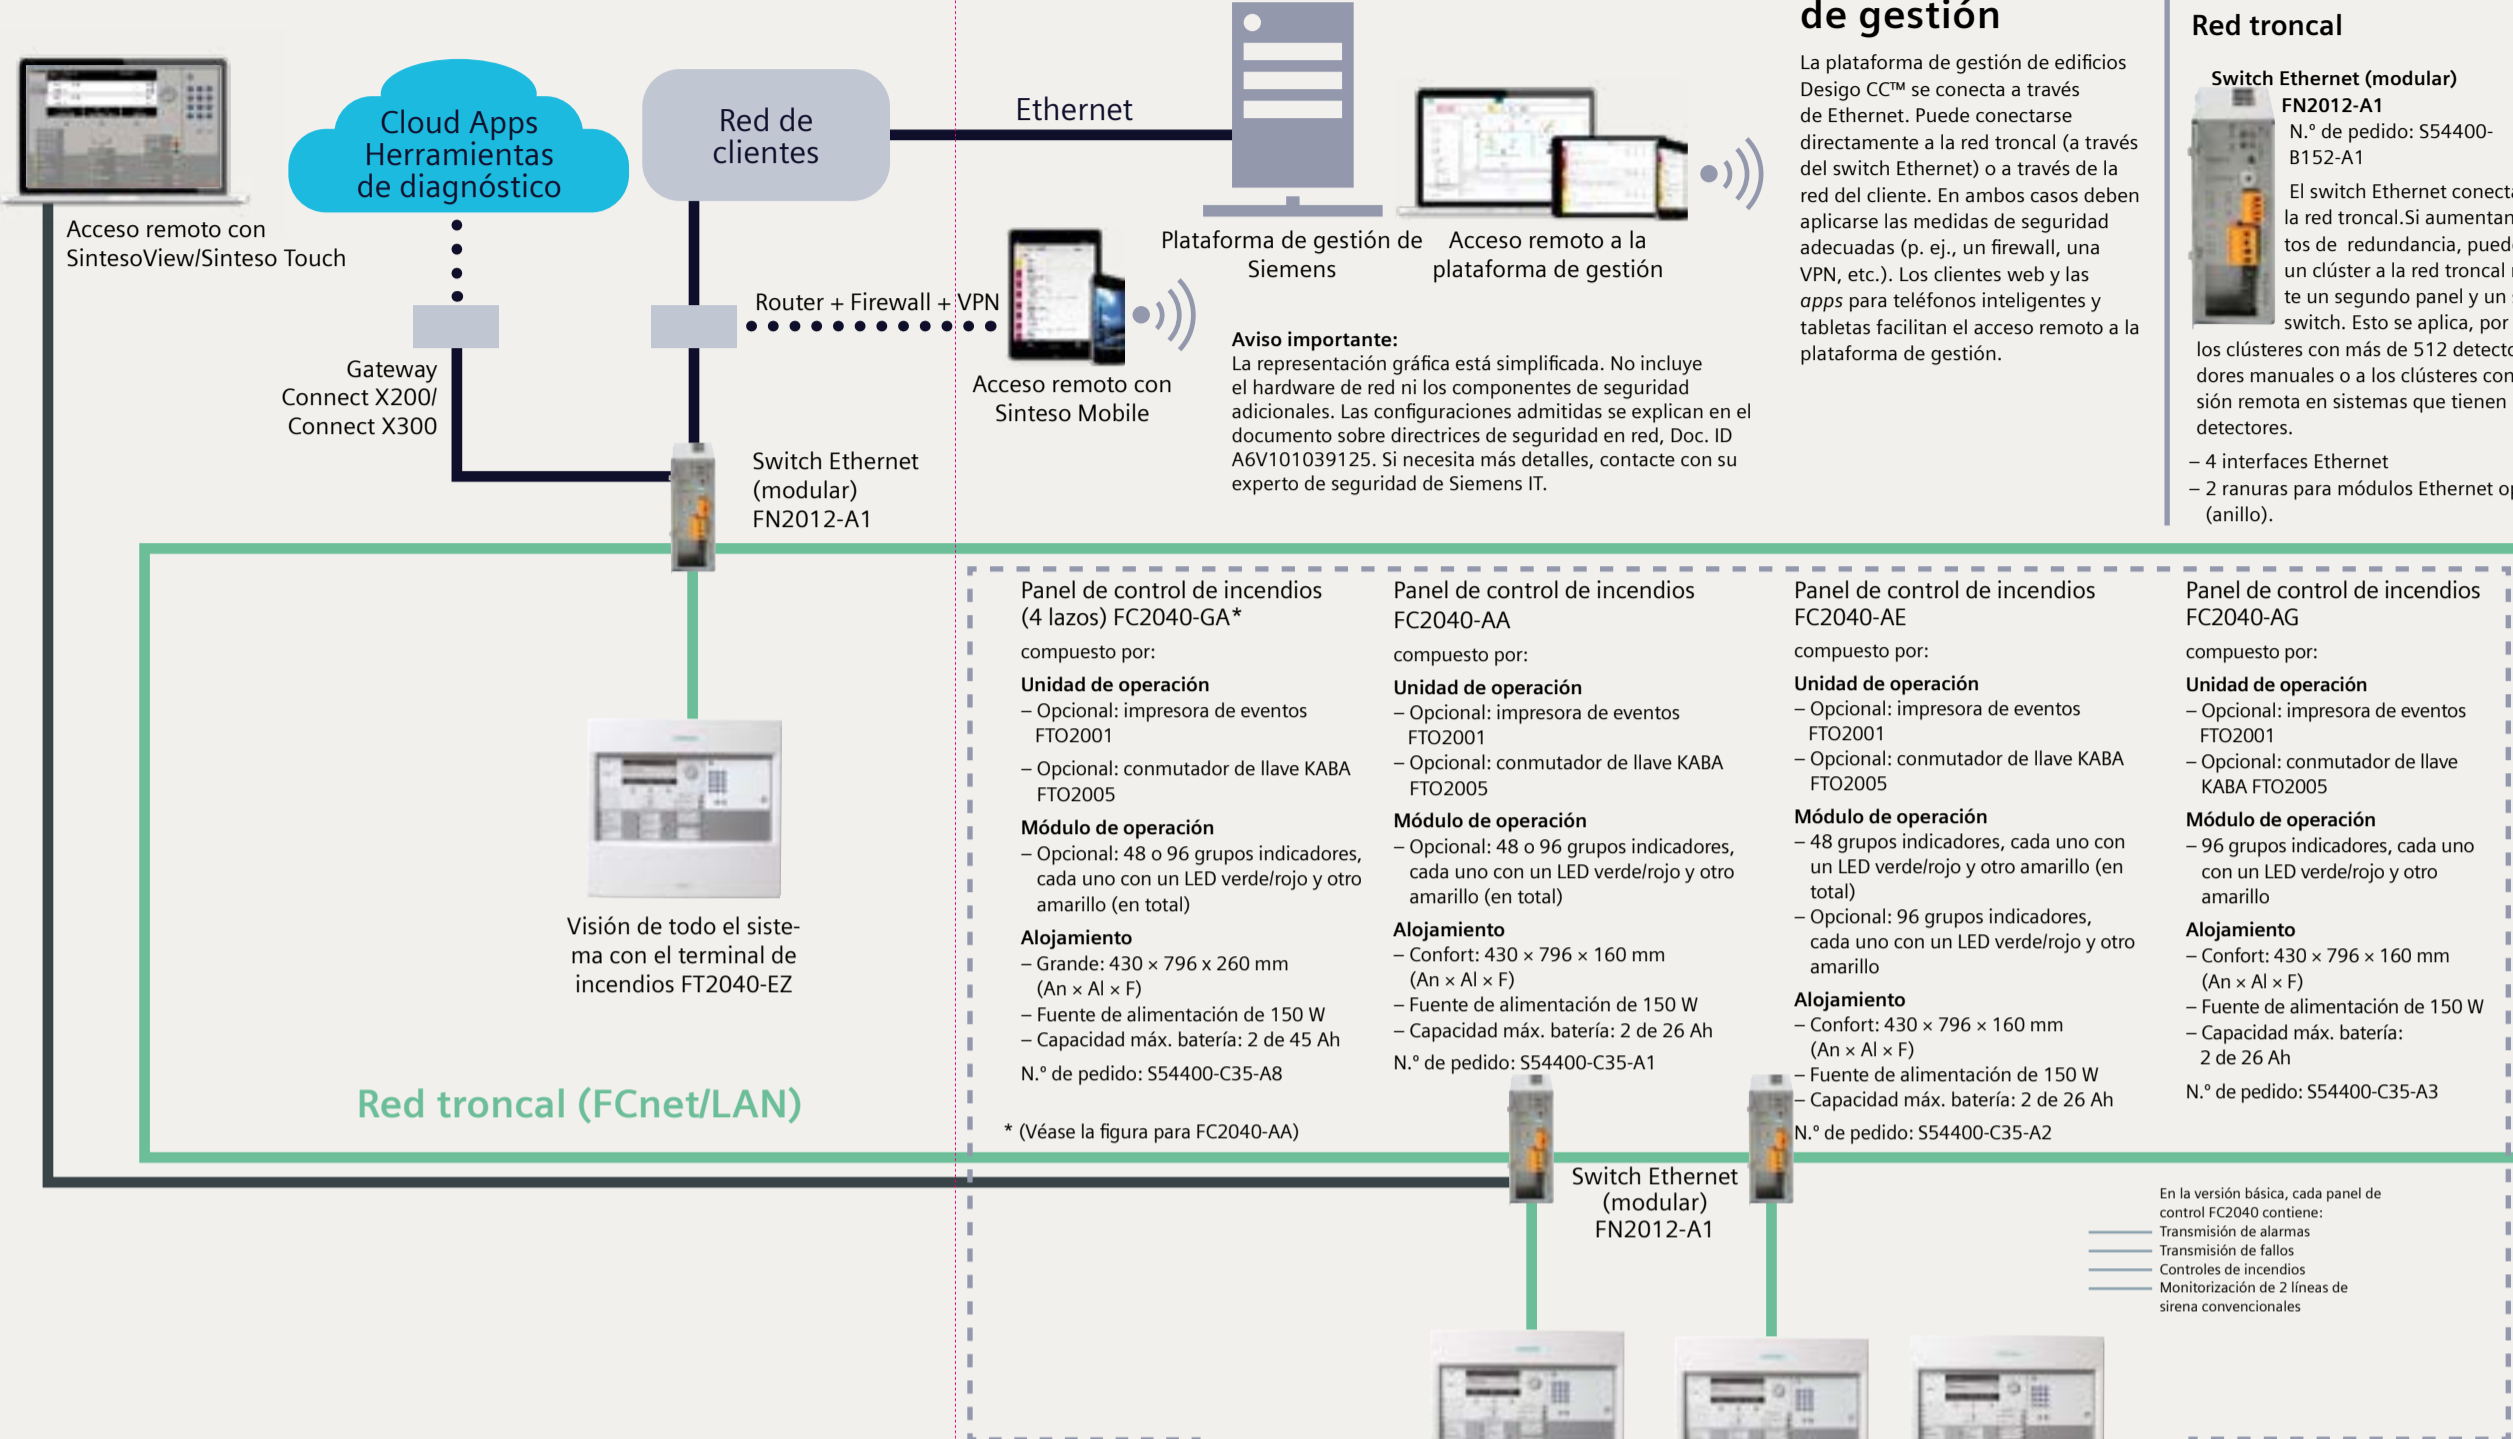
Acceso remoto con SintesoView/Sinteso Touch

Cloud Apps Herramientas de diagnóstico

Red de clientes

Ethernet

Gateway Connect X200/ Connect X300

Router + Firewall + VPN

Acceso remoto con Sinteso Mobile

Plataforma de gestión de Siemens

Acceso remoto a la plataforma de gestión

Switch Ethernet (modular) FN2012-A1

de gestión

La plataforma de gestión de edificios Desigo CC™ se conecta a través de Ethernet. Puede conectarse directamente a la red troncal (a través del switch Ethernet) o a través de la red del cliente. En ambos casos deben aplicarse las medidas de seguridad adecuadas (p. ej., un firewall, una VPN, etc.). Los clientes web y las *apps* para teléfonos inteligentes y tabletas facilitan el acceso remoto a la plataforma de gestión.

**Aviso importante:**
La representación gráfica está simplificada. No incluye el hardware de red ni los componentes de seguridad adicionales. Las configuraciones admitidas se explican en el documento sobre directrices de seguridad en red, Doc. ID A6V101039125. Si necesita más detalles, contacte con su experto de seguridad de Siemens IT.

Red troncal

**Switch Ethernet (modular) FN2012-A1**
N.° de pedido: S54400-B152-A1

El switch Ethernet conect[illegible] la red troncal.Si aumentan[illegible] tos de redundancia, pued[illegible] un clúster a la red troncal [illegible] te un segundo panel y un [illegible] switch. Esto se aplica, por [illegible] los clústeres con más de 512 detect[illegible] dores manuales o a los clústeres con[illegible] sión remota en sistemas que tienen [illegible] detectores.

– 4 interfaces Ethernet
– 2 ranuras para módulos Ethernet o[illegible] (anillo).

Visión de todo el sistema con el terminal de incendios FT2040-EZ

Red troncal (FCnet/LAN)

Panel de control de incendios (4 lazos) FC2040-GA*
compuesto por:
**Unidad de operación**
– Opcional: impresora de eventos FTO2001
– Opcional: conmutador de llave KABA FTO2005
**Módulo de operación**
– Opcional: 48 o 96 grupos indicadores, cada uno con un LED verde/rojo y otro amarillo (en total)
**Alojamiento**
– Grande: 430 × 796 x 260 mm (An × Al × F)
– Fuente de alimentación de 150 W
– Capacidad máx. batería: 2 de 45 Ah
N.° de pedido: S54400-C35-A8

* (Véase la figura para FC2040-AA)

Panel de control de incendios FC2040-AA
compuesto por:
**Unidad de operación**
– Opcional: impresora de eventos FTO2001
– Opcional: conmutador de llave KABA FTO2005
**Módulo de operación**
– Opcional: 48 o 96 grupos indicadores, cada uno con un LED verde/rojo y otro amarillo (en total)
**Alojamiento**
– Confort: 430 × 796 × 160 mm (An × Al × F)
– Fuente de alimentación de 150 W
– Capacidad máx. batería: 2 de 26 Ah
N.° de pedido: S54400-C35-A1

Panel de control de incendios FC2040-AE
compuesto por:
**Unidad de operación**
– Opcional: impresora de eventos FTO2001
– Opcional: conmutador de llave KABA FTO2005
**Módulo de operación**
– 48 grupos indicadores, cada uno con un LED verde/rojo y otro amarillo (en total)
– Opcional: 96 grupos indicadores, cada uno con un LED verde/rojo y otro amarillo
**Alojamiento**
– Confort: 430 × 796 × 160 mm (An × Al × F)
– Fuente de alimentación de 150 W
– Capacidad máx. batería: 2 de 26 Ah
N.° de pedido: S54400-C35-A2

Panel de control de incendios FC2040-AG
compuesto por:
**Unidad de operación**
– Opcional: impresora de eventos FTO2001
– Opcional: conmutador de llave KABA FTO2005
**Módulo de operación**
– 96 grupos indicadores, cada uno con un LED verde/rojo y otro amarillo
**Alojamiento**
– Confort: 430 × 796 × 160 mm (An × Al × F)
– Fuente de alimentación de 150 W
– Capacidad máx. batería: 2 de 26 Ah
N.° de pedido: S54400-C35-A3

Switch Ethernet (modular) FN2012-A1

En la versión básica, cada panel de control FC2040 contiene:
Transmisión de alarmas
Transmisión de fallos
Controles de incendios
Monitorización de 2 líneas de sirena convencionales